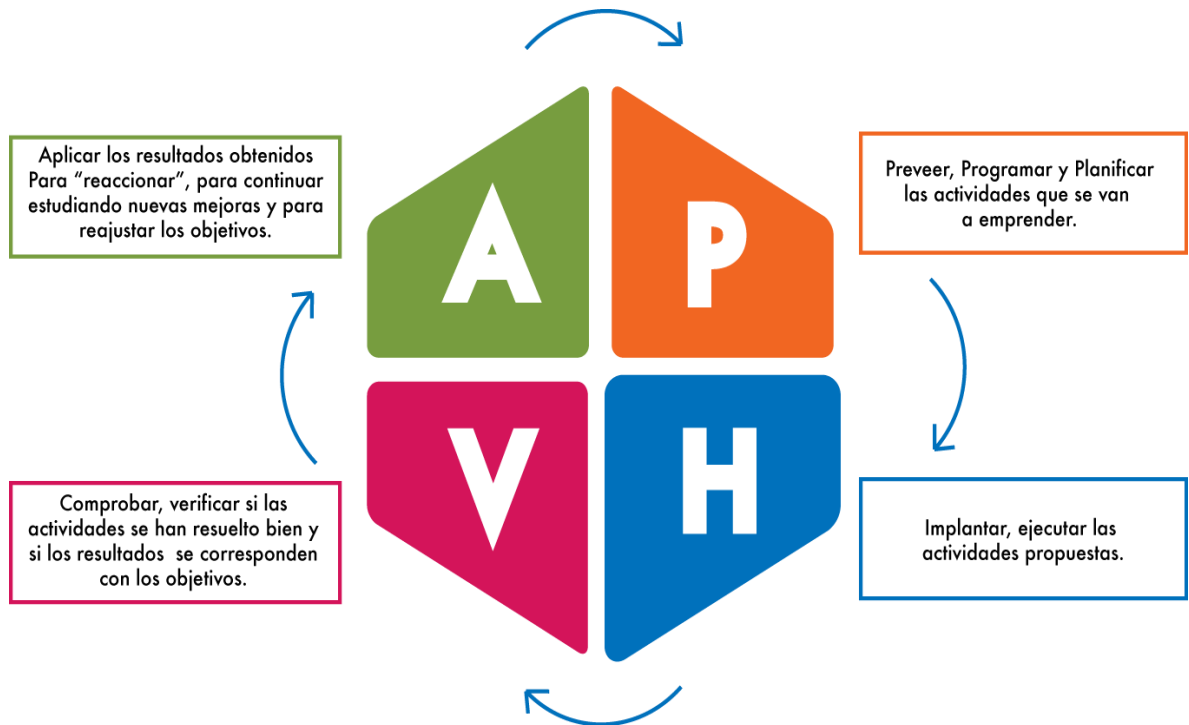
Aplicar los resultados obtenidos Para “reaccionar”, para continuar estudiando nuevas mejoras y para reajustar los objetivos.

A

P

Preveer, Programar y Planificar las actividades que se van a emprender.

Comprobar, verificar si las actividades se han resuelto bien y si los resultados se corresponden con los objetivos.

V

H

Implantar, ejecutar las actividades propuestas.